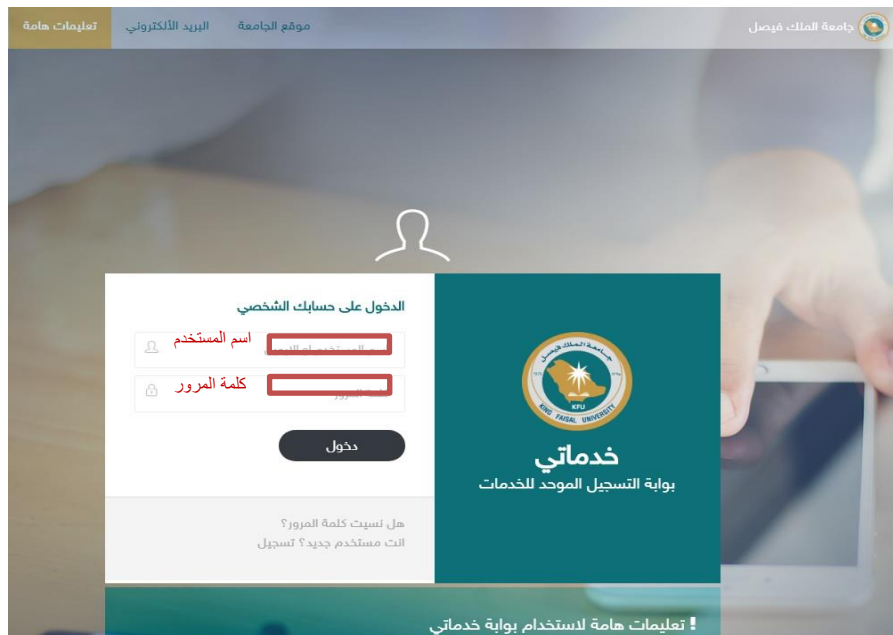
جامعة الملك فيصل
موقع الجامعة
البريد الألكتروني
تعليمات هامة

الدخول على حسابك الشخصي
اسم المستخدم
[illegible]
كلمة المرور
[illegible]
دخول

جامعة الملك فيصل
KFU
KING FAISAL UNIVERSITY
خدماتي
بوابة التسجيل الموحد للخدمات

هل نسيت كلمة المرور؟
انت مستخدم جديد؟ تسجيل

! تعليمات هامة لاستخدام بوابة خدماتي